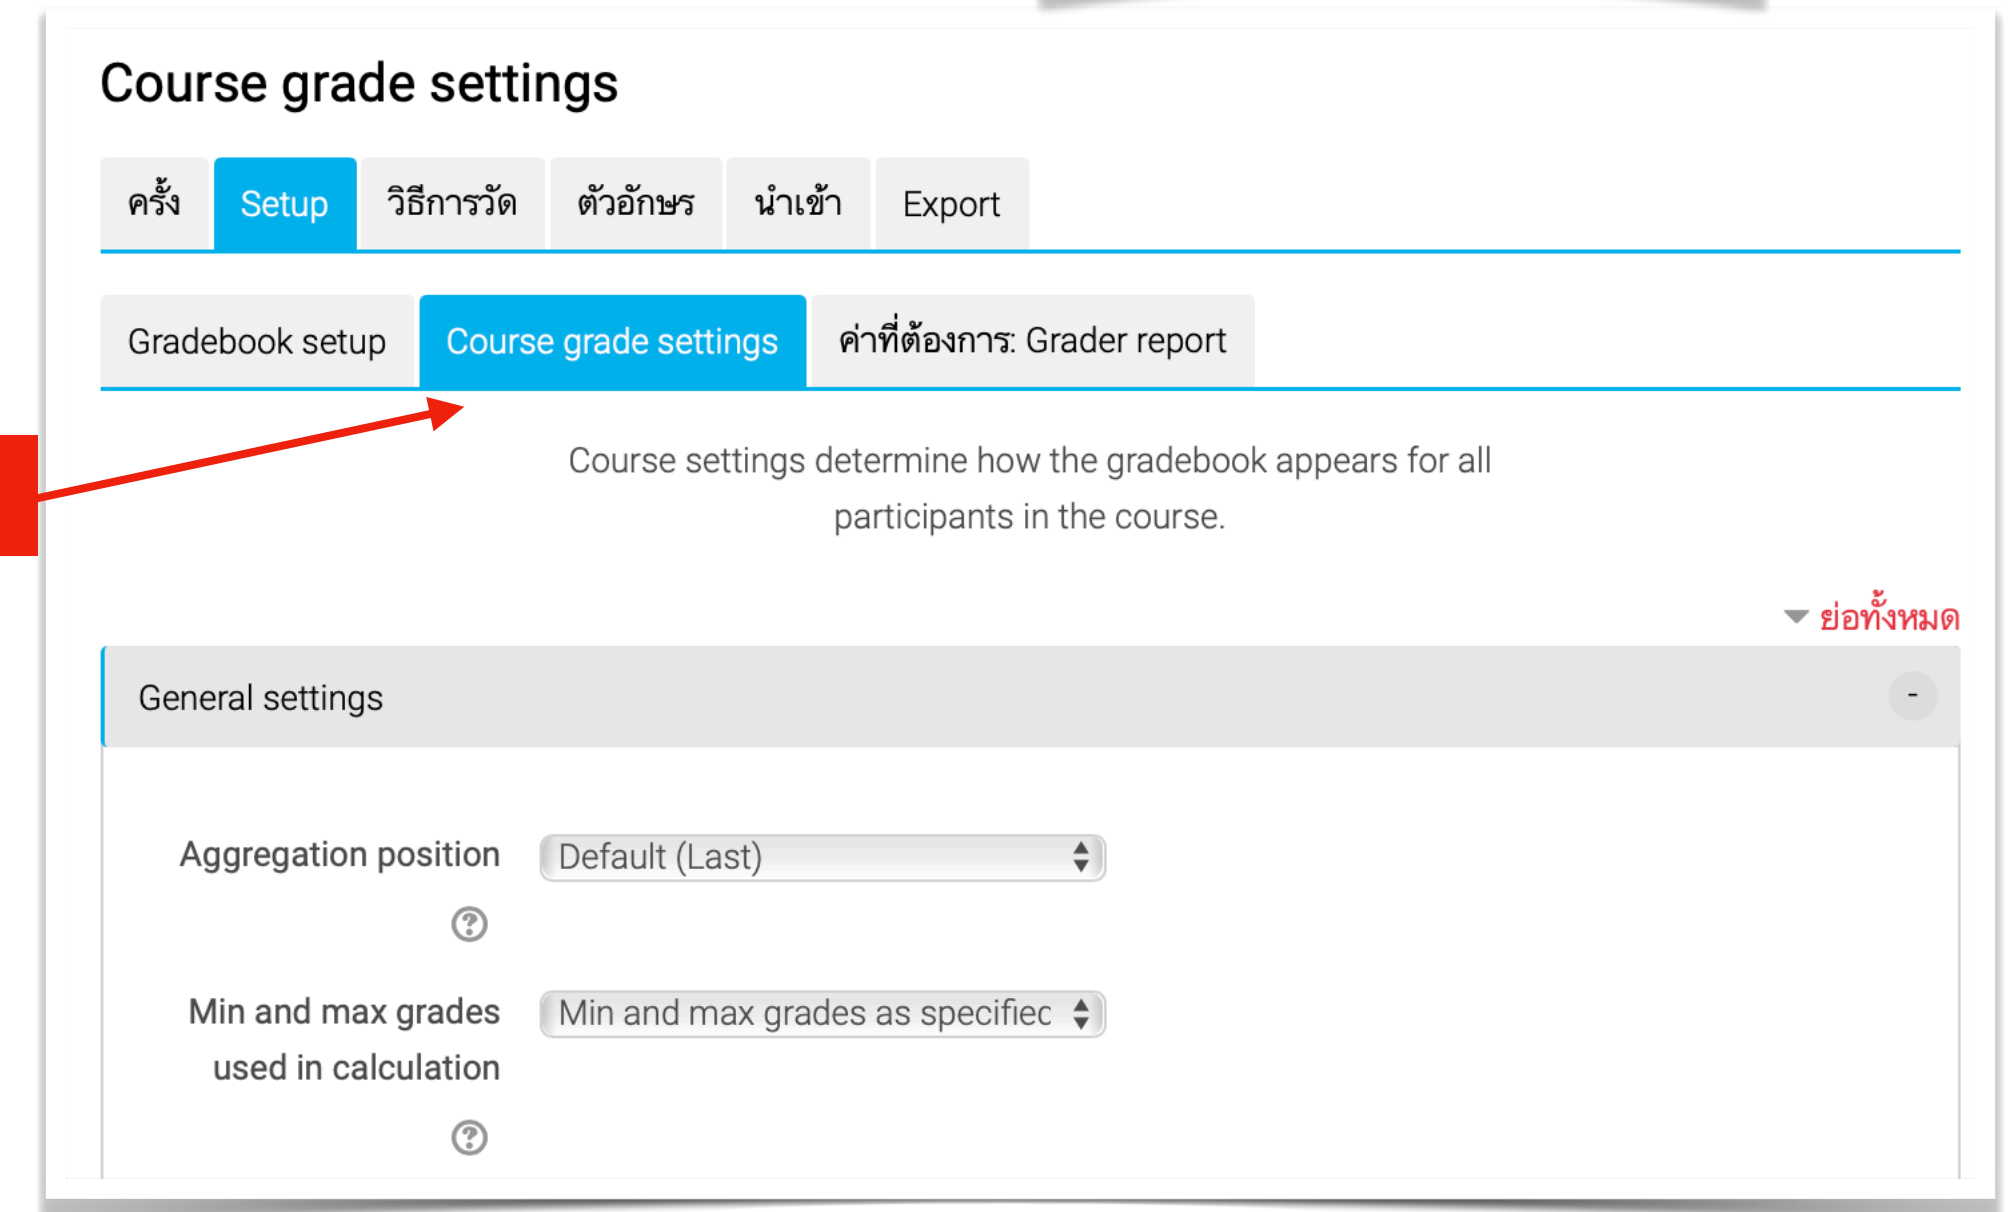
Course grade settings

ครั้ง Setup วิธีการวัด ตัวอักษร นำเข้า Export

Gradebook setup Course grade settings ค่าที่ต้องการ: Grader report

Course settings determine how the gradebook appears for all participants in the course.

ย่อทั้งหมด

General settings

-

Aggregation position

Default (Last)

Min and max grades used in calculation

Min and max grades as specifiec